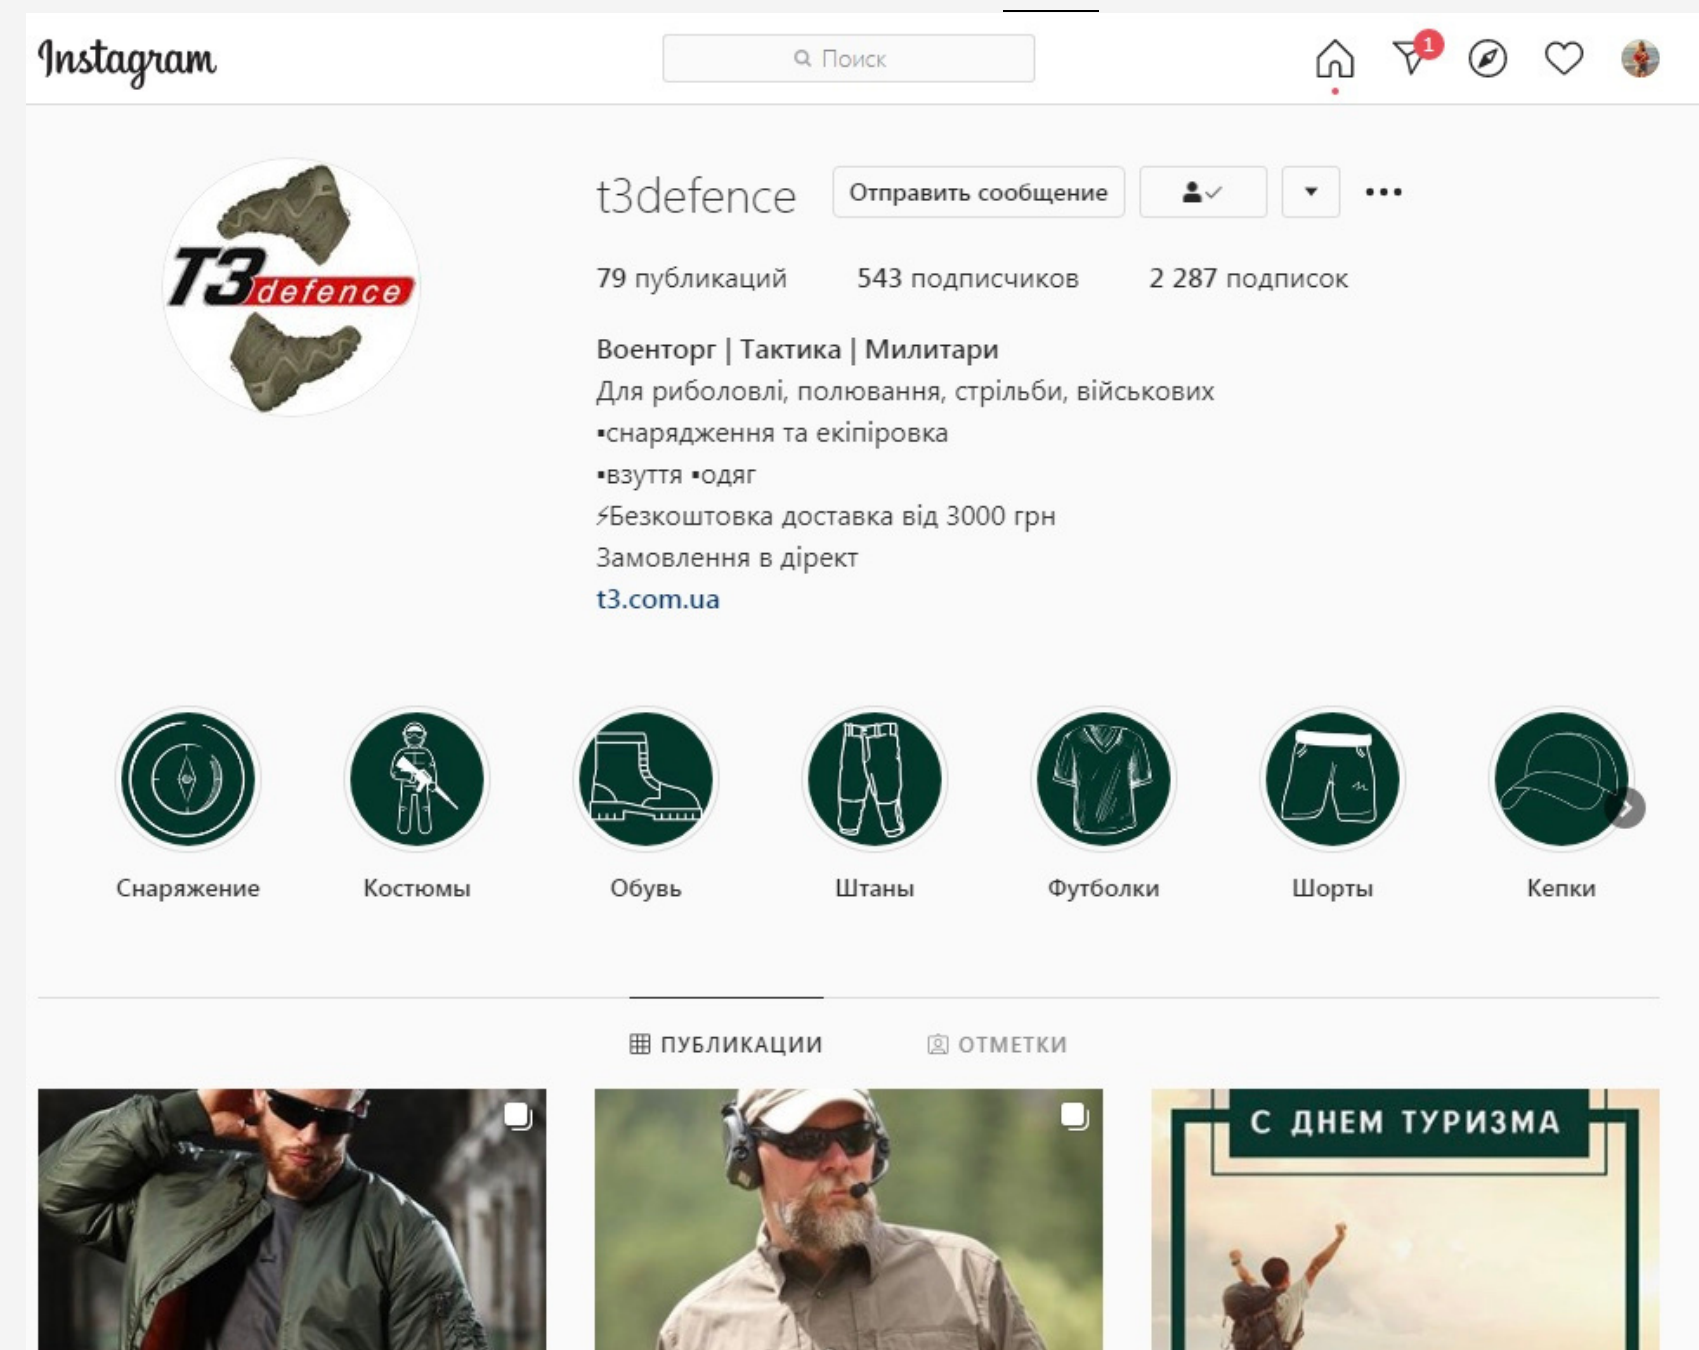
Instagram

Поиск

1

T3 defence

t3defence Отправить сообщение

79 публикаций 543 подписчиков 2 287 подписок

Военторг | Тактика | Милитари
Для риболовлі, полювання, стрільби, військових
▪снарядження та екіпіровка
▪взуття ▪одяг
⚡Безкоштовка доставка від 3000 грн
Замовлення в дірект
t3.com.ua

Снаряжение Костюмы Обувь Штаны Футболки Шорты Кепки

ПУБЛИКАЦИИ ОТМЕТКИ

С ДНЕМ ТУРИЗМА